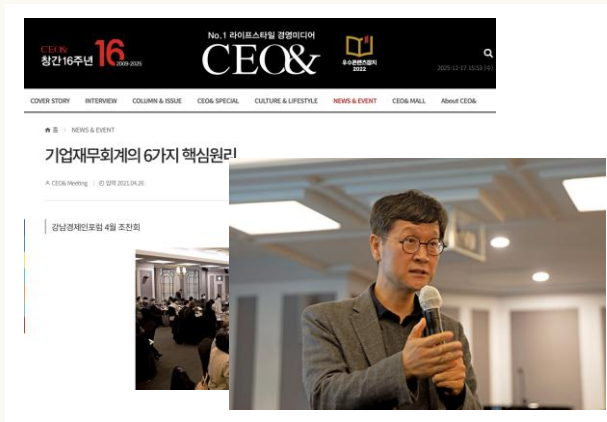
CEO& 창간16주년 16 2009-2025

No.1 라이프스타일 경영미디어

CEO&

우수콘텐츠잡지 2022

2025-12-17 15:53 (수)

COVER STORY INTERVIEW COLUMN & ISSUE CEO& SPECIAL CULTURE & LIFESTYLE NEWS & EVENT CEO& MALL About CEO&

홈 > NEWS & EVENT

기업재무회계의 6가지 핵심원리

CEO& Meeting | 입력 2021.04.26

강남경제인포럼 4월 조찬회